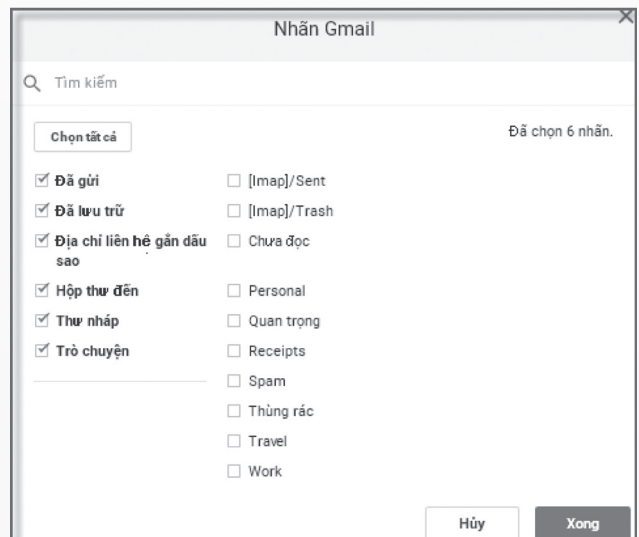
Nhãn Gmail

Tìm kiếm

Chọn tất cả

Đã chọn 6 nhãn.

☑ Đã gửi
☑ Đã lưu trữ
☑ Địa chỉ liên hệ gắn dấu sao
☑ Hộp thư đến
☑ Thư nháp
☑ Trò chuyện

☐ [Imap]/Sent
☐ [Imap]/Trash
☐ Chưa đọc
☐ Personal
☐ Quan trọng
☐ Receipts
☐ Spam
☐ Thùng rác
☐ Travel
☐ Work

Hủy

Xong